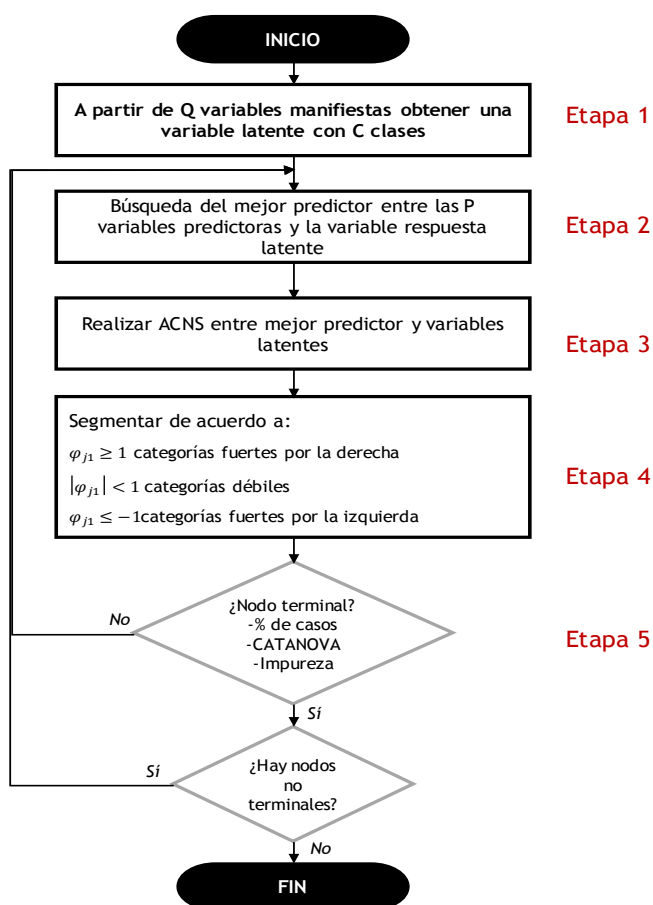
INICIO

A partir de Q variables manifiestas obtener una variable latente con C clases

Etapa 1

Búsqueda del mejor predictor entre las P variables predictoras y la variable respuesta latente

Etapa 2

Realizar ACNS entre mejor predictor y variables latentes

Etapa 3

Segmentar de acuerdo a:

$\varphi_{j1} \geq 1$ categorías fuertes por la derecha

$|\varphi_{j1}| < 1$ categorías débiles

$\varphi_{j1} \leq -1$categorías fuertes por la izquierda

Etapa 4

No

¿Nodo terminal?
-% de casos
-CATANOVA
-Impureza

Etapa 5

Sí

Sí

¿Hay nodos no terminales?

No

FIN